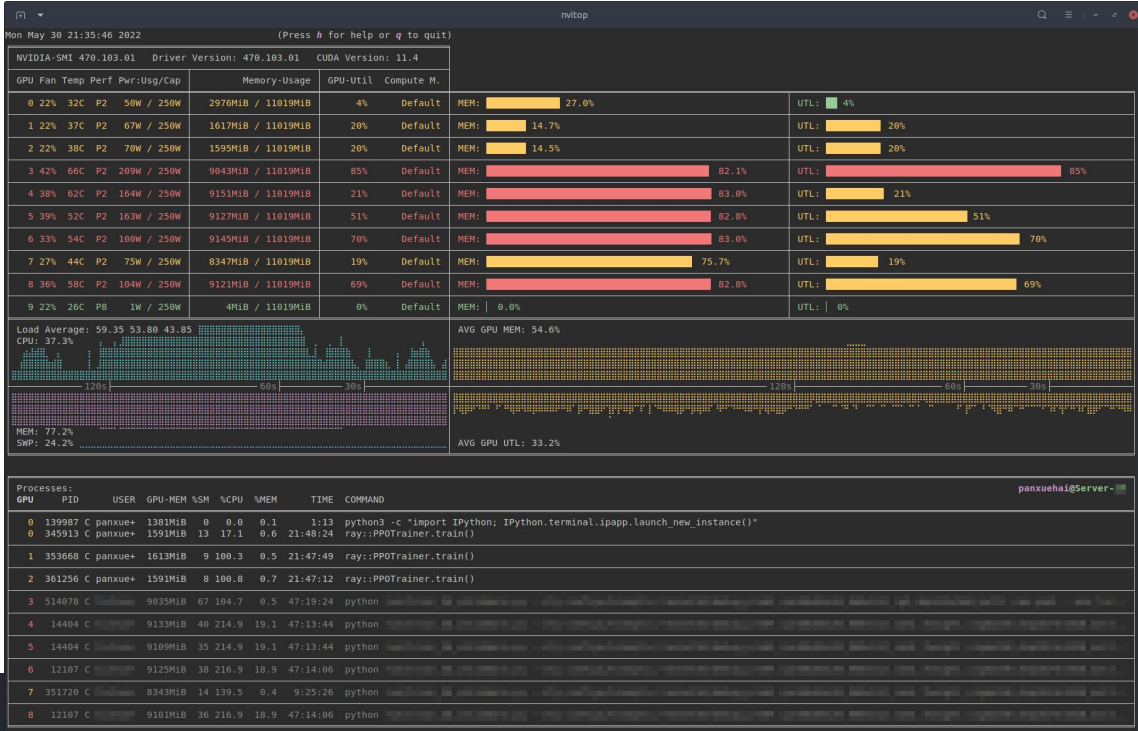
nvitop

Mon May 30 21:35:46 2022 (Press h for help or q to quit)

NVIDIA-SMI 470.103.01 Driver Version: 470.103.01 CUDA Version: 11.4

| GPU Fan Temp Perf Pwr:Usg/Cap | Memory-Usage | GPU-Util | Compute M. | | |
|---|---|---|---|---|---|
| 0 22% 32C P2 50W / 250W | 2976MiB / 11019MiB | 4% | Default | MEM: 27.0% | UTL: 4% |
| 1 22% 37C P2 67W / 250W | 1617MiB / 11019MiB | 20% | Default | MEM: 14.7% | UTL: 20% |
| 2 22% 38C P2 70W / 250W | 1595MiB / 11019MiB | 20% | Default | MEM: 14.5% | UTL: 20% |
| 3 42% 66C P2 209W / 250W | 9043MiB / 11019MiB | 85% | Default | MEM: 82.1% | UTL: 85% |
| 4 38% 62C P2 164W / 250W | 9151MiB / 11019MiB | 21% | Default | MEM: 83.0% | UTL: 21% |
| 5 39% 52C P2 163W / 250W | 9127MiB / 11019MiB | 51% | Default | MEM: 82.8% | UTL: 51% |
| 6 33% 54C P2 100W / 250W | 9145MiB / 11019MiB | 70% | Default | MEM: 83.0% | UTL: 70% |
| 7 27% 44C P2 75W / 250W | 8347MiB / 11019MiB | 19% | Default | MEM: 75.7% | UTL: 19% |
| 8 36% 58C P2 104W / 250W | 9121MiB / 11019MiB | 69% | Default | MEM: 82.8% | UTL: 69% |
| 9 22% 26C P8 1W / 250W | 4MiB / 11019MiB | 0% | Default | MEM: 0.0% | UTL: 0% |

Load Average: 59.35 53.80 43.85
CPU: 37.3%
120s 60s 30s
MEM: 77.2%
SWP: 24.2%

AVG GPU MEM: 54.6%
120s 60s 30s
AVG GPU UTL: 33.2%

Processes: panxuehai@Server-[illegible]

| GPU | PID | | USER | GPU-MEM | %SM | %CPU | %MEM | TIME | COMMAND |
|---|---|---|---|---|---|---|---|---|---|
| 0 | 139987 | C | panxue+ | 1381MiB | 0 | 0.0 | 0.1 | 1:13 | python3 -c "import IPython; IPython.terminal.ipapp.launch_new_instance()" |
| 0 | 345913 | C | panxue+ | 1591MiB | 13 | 17.1 | 0.6 | 21:48:24 | ray::PPOTrainer.train() |
| 1 | 353668 | C | panxue+ | 1613MiB | 9 | 100.3 | 0.5 | 21:47:49 | ray::PPOTrainer.train() |
| 2 | 361256 | C | panxue+ | 1591MiB | 8 | 100.8 | 0.7 | 21:47:12 | ray::PPOTrainer.train() |
| 3 | 514078 | C | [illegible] | 9035MiB | 67 | 104.7 | 0.5 | 47:19:24 | python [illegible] |
| 4 | 14404 | C | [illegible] | 9133MiB | 40 | 214.9 | 19.1 | 47:13:44 | python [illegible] |
| 5 | 14404 | C | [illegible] | 9109MiB | 35 | 214.9 | 19.1 | 47:13:44 | python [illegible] |
| 6 | 12107 | C | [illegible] | 9125MiB | 38 | 216.9 | 18.9 | 47:14:06 | python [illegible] |
| 7 | 351720 | C | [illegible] | 8343MiB | 14 | 139.5 | 0.4 | 9:25:26 | python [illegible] |
| 8 | 12107 | C | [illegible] | 9101MiB | 36 | 216.9 | 18.9 | 47:14:06 | python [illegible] |